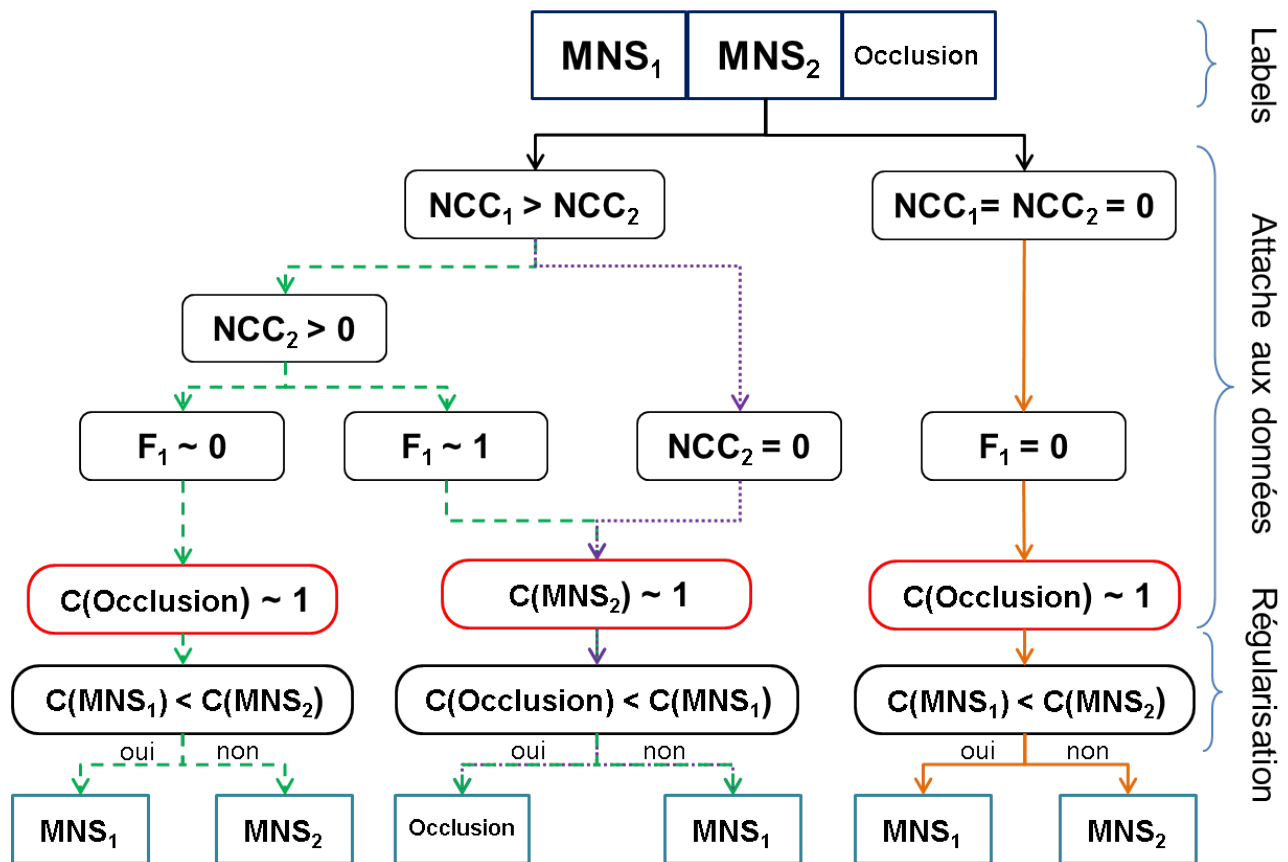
$MNS_1$ | $MNS_2$ | Occlusion

Labels

$NCC_1 > NCC_2$

$NCC_1 = NCC_2 = 0$

$NCC_2 > 0$

$F_1 \sim 0$

$F_1 \sim 1$

$NCC_2 = 0$

$F_1 = 0$

Attache aux données

C(Occlusion) ~ 1

$C(MNS_2) \sim 1$

C(Occlusion) ~ 1

$C(MNS_1) < C(MNS_2)$

$C(Occlusion) < C(MNS_1)$

$C(MNS_1) < C(MNS_2)$

Régularisation

oui non

oui non

oui non

$MNS_1$

$MNS_2$

Occlusion

$MNS_1$

$MNS_1$

$MNS_2$